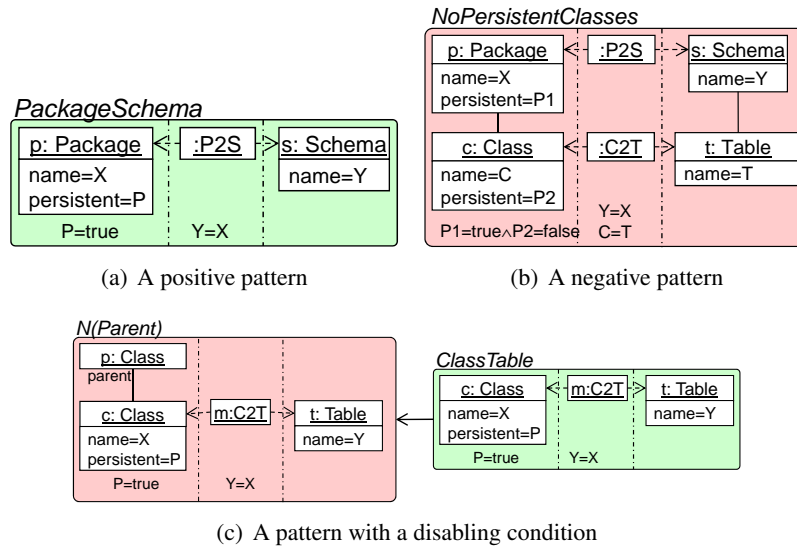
PackageSchema

p: Package
name=X
persistent=P

:P2S

s: Schema
name=Y

P=true
Y=X

(a) A positive pattern

NoPersistentClasses

p: Package
name=X
persistent=P1

:P2S

s: Schema
name=Y

c: Class
name=C
persistent=P2

:C2T

t: Table
name=T

P1=true∧P2=false
Y=X
C=T

(b) A negative pattern

N(Parent)

p: Class
parent

c: Class
name=X
persistent=P

m:C2T

t: Table
name=Y

P=true
Y=X

ClassTable

c: Class
name=X
persistent=P

m:C2T

t: Table
name=Y

P=true
Y=X

(c) A pattern with a disabling condition